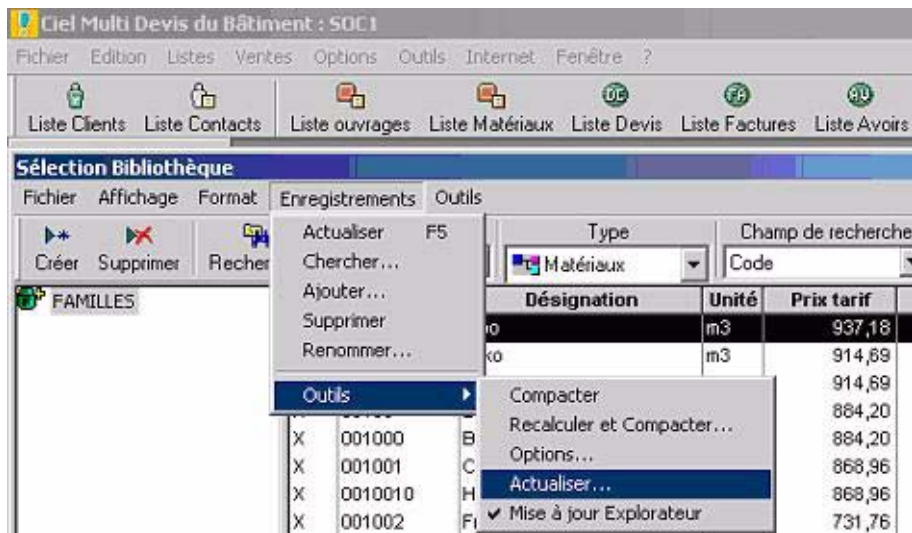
Ciel Multi Devis du Bâtiment : SOC1

Fichier Edition Listes Ventes Options Outils Internet Fenêtre ?

Liste Clients Liste Contacts Liste ouvrages Liste Matériaux Liste Devis Liste Factures Liste Avoirs

Sélection Bibliothèque

Fichier Affichage Format Enregistrements Outils

Créer Supprimer Recher

Actualiser F5
Chercher...
Ajouter...
Supprimer
Renommer...
Outils

Compacter
Recalculer et Compacter...
Options...
Actualiser...
✔ Mise à jour Explorateur

Type
Matériaux

Champ de recherche
Code

FAMILLES

| | | Désignation | Unité | Prix tarif |
|---|---|---|---|---|
| | | o | m3 | 937,18 |
| | | ko | m3 | 914,69 |
| | | | | 914,69 |
| | | | | 884,20 |
| X | 001000 | B | | 884,20 |
| X | 001001 | C | | 868,96 |
| X | 0010010 | H | | 868,96 |
| X | 001002 | F | | 731,76 |